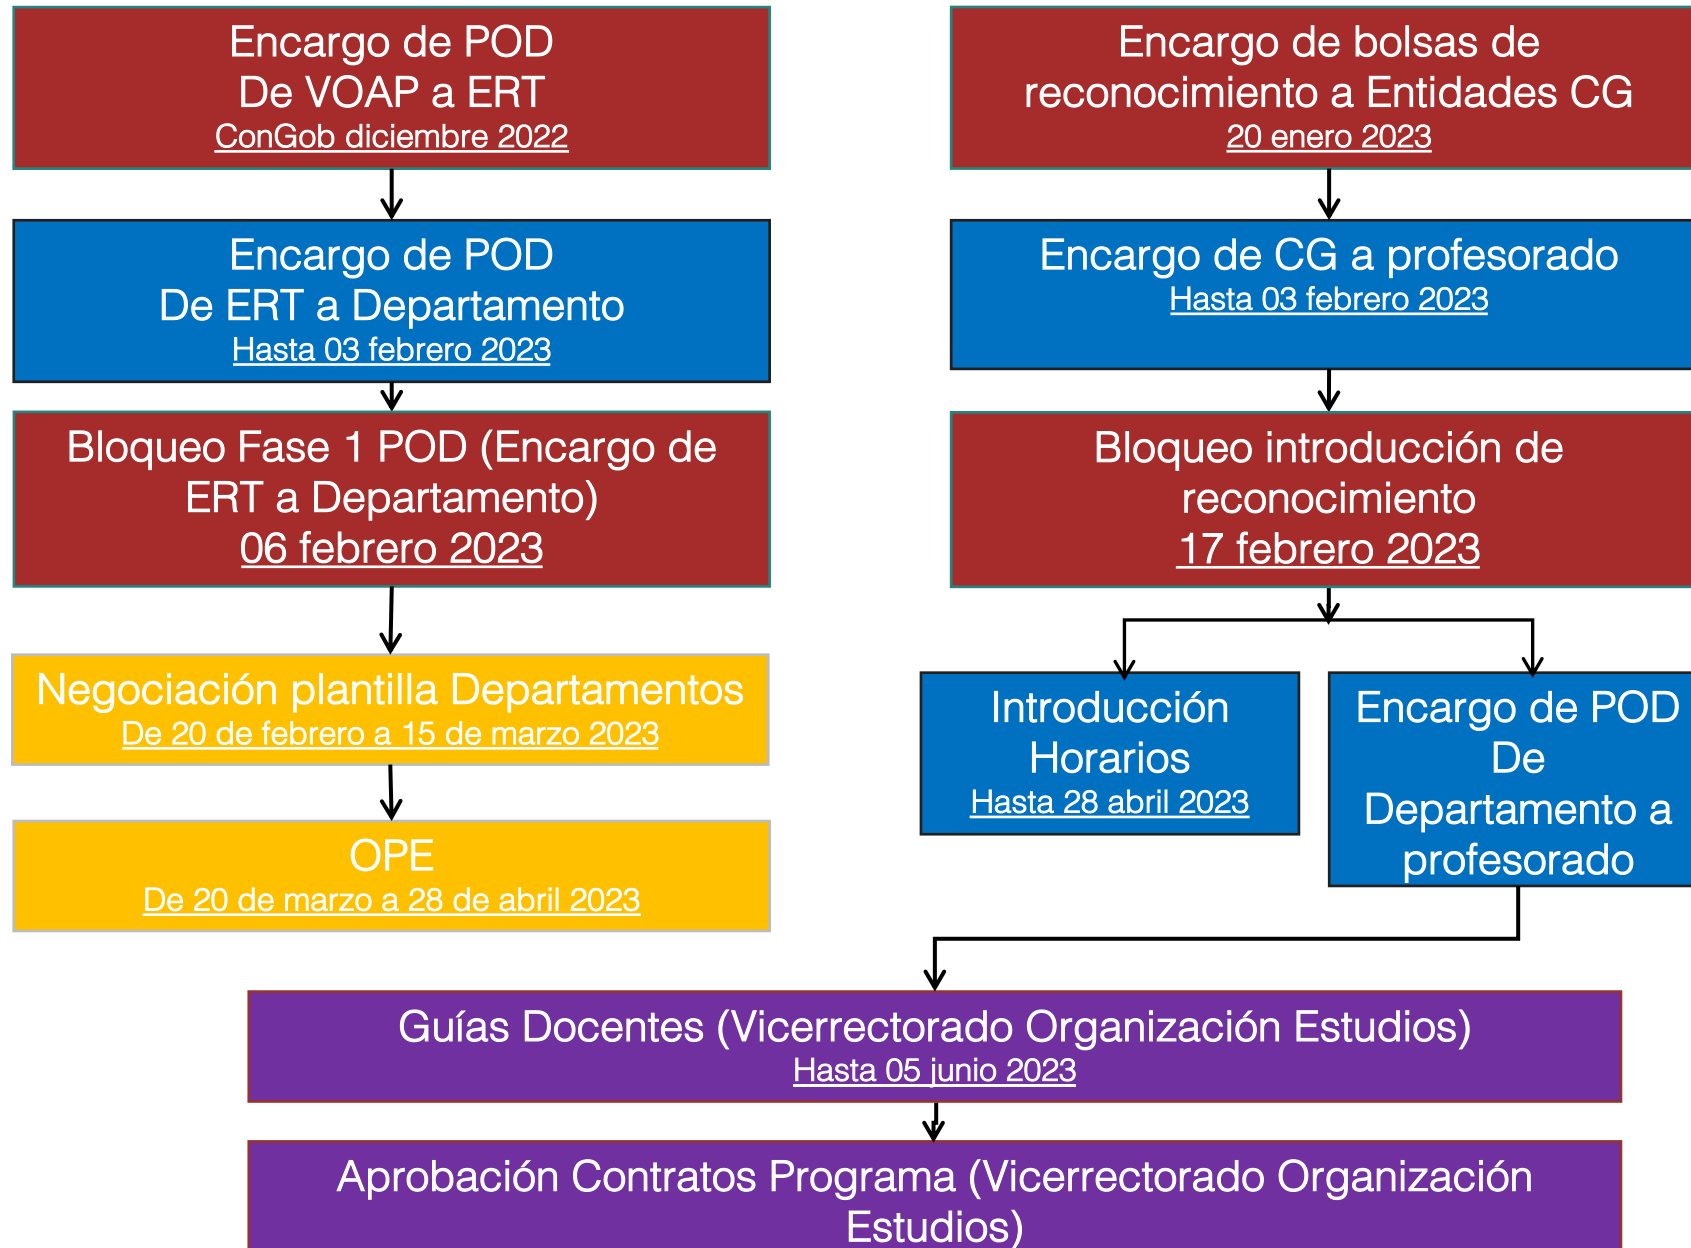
Encargo de POD
De VOAP a ERT
ConGob diciembre 2022

Encargo de POD
De ERT a Departamento
Hasta 03 febrero 2023

Bloqueo Fase 1 POD (Encargo de ERT a Departamento)
06 febrero 2023

Negociación plantilla Departamentos
De 20 de febrero a 15 de marzo 2023

OPE
De 20 de marzo a 28 de abril 2023

Encargo de bolsas de reconocimiento a Entidades CG
20 enero 2023

Encargo de CG a profesorado
Hasta 03 febrero 2023

Bloqueo introducción de reconocimiento
17 febrero 2023

Introducción Horarios
Hasta 28 abril 2023

Encargo de POD
De
Departamento a profesorado

Guías Docentes (Vicerrectorado Organización Estudios)
Hasta 05 junio 2023

Aprobación Contratos Programa (Vicerrectorado Organización Estudios)